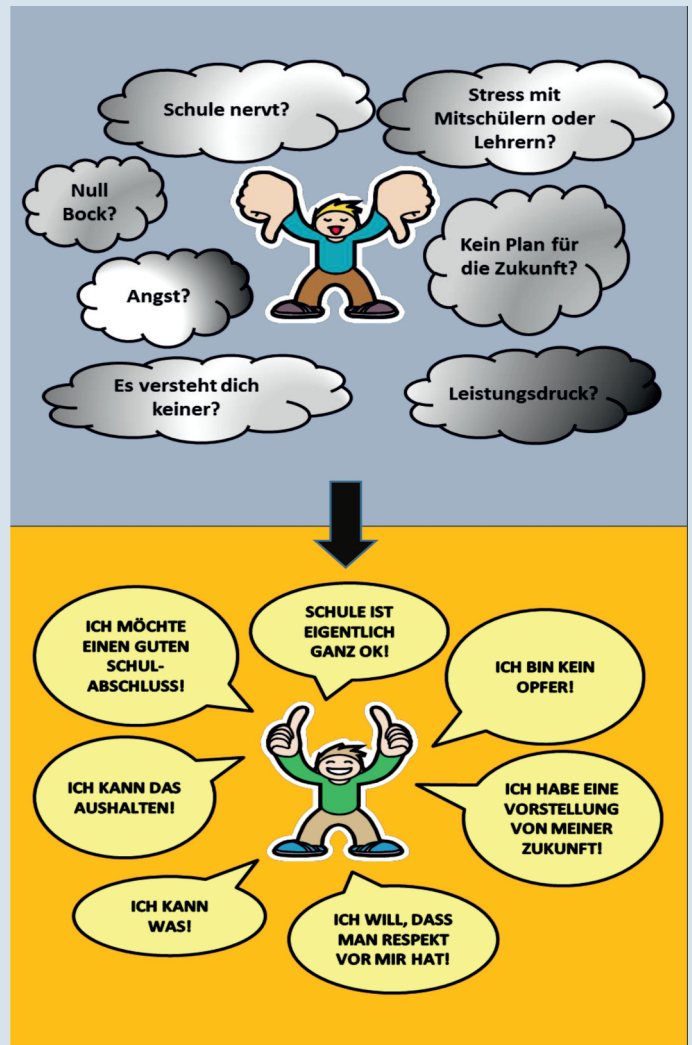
Schule nervt?

Stress mit Mitschülern oder Lehrern?

Null Bock?

Kein Plan für die Zukunft?

Angst?

Es versteht dich keiner?

Leistungsdruck?

ICH MÖCHTE EINEN GUTEN SCHUL-ABSCHLUSS!

SCHULE IST EIGENTLICH GANZ OK!

ICH BIN KEIN OPFER!

ICH KANN DAS AUSHALTEN!

ICH HABE EINE VORSTELLUNG VON MEINER ZUKUNFT!

ICH KANN WAS!

ICH WILL, DASS MAN RESPEKT VOR MIR HAT!